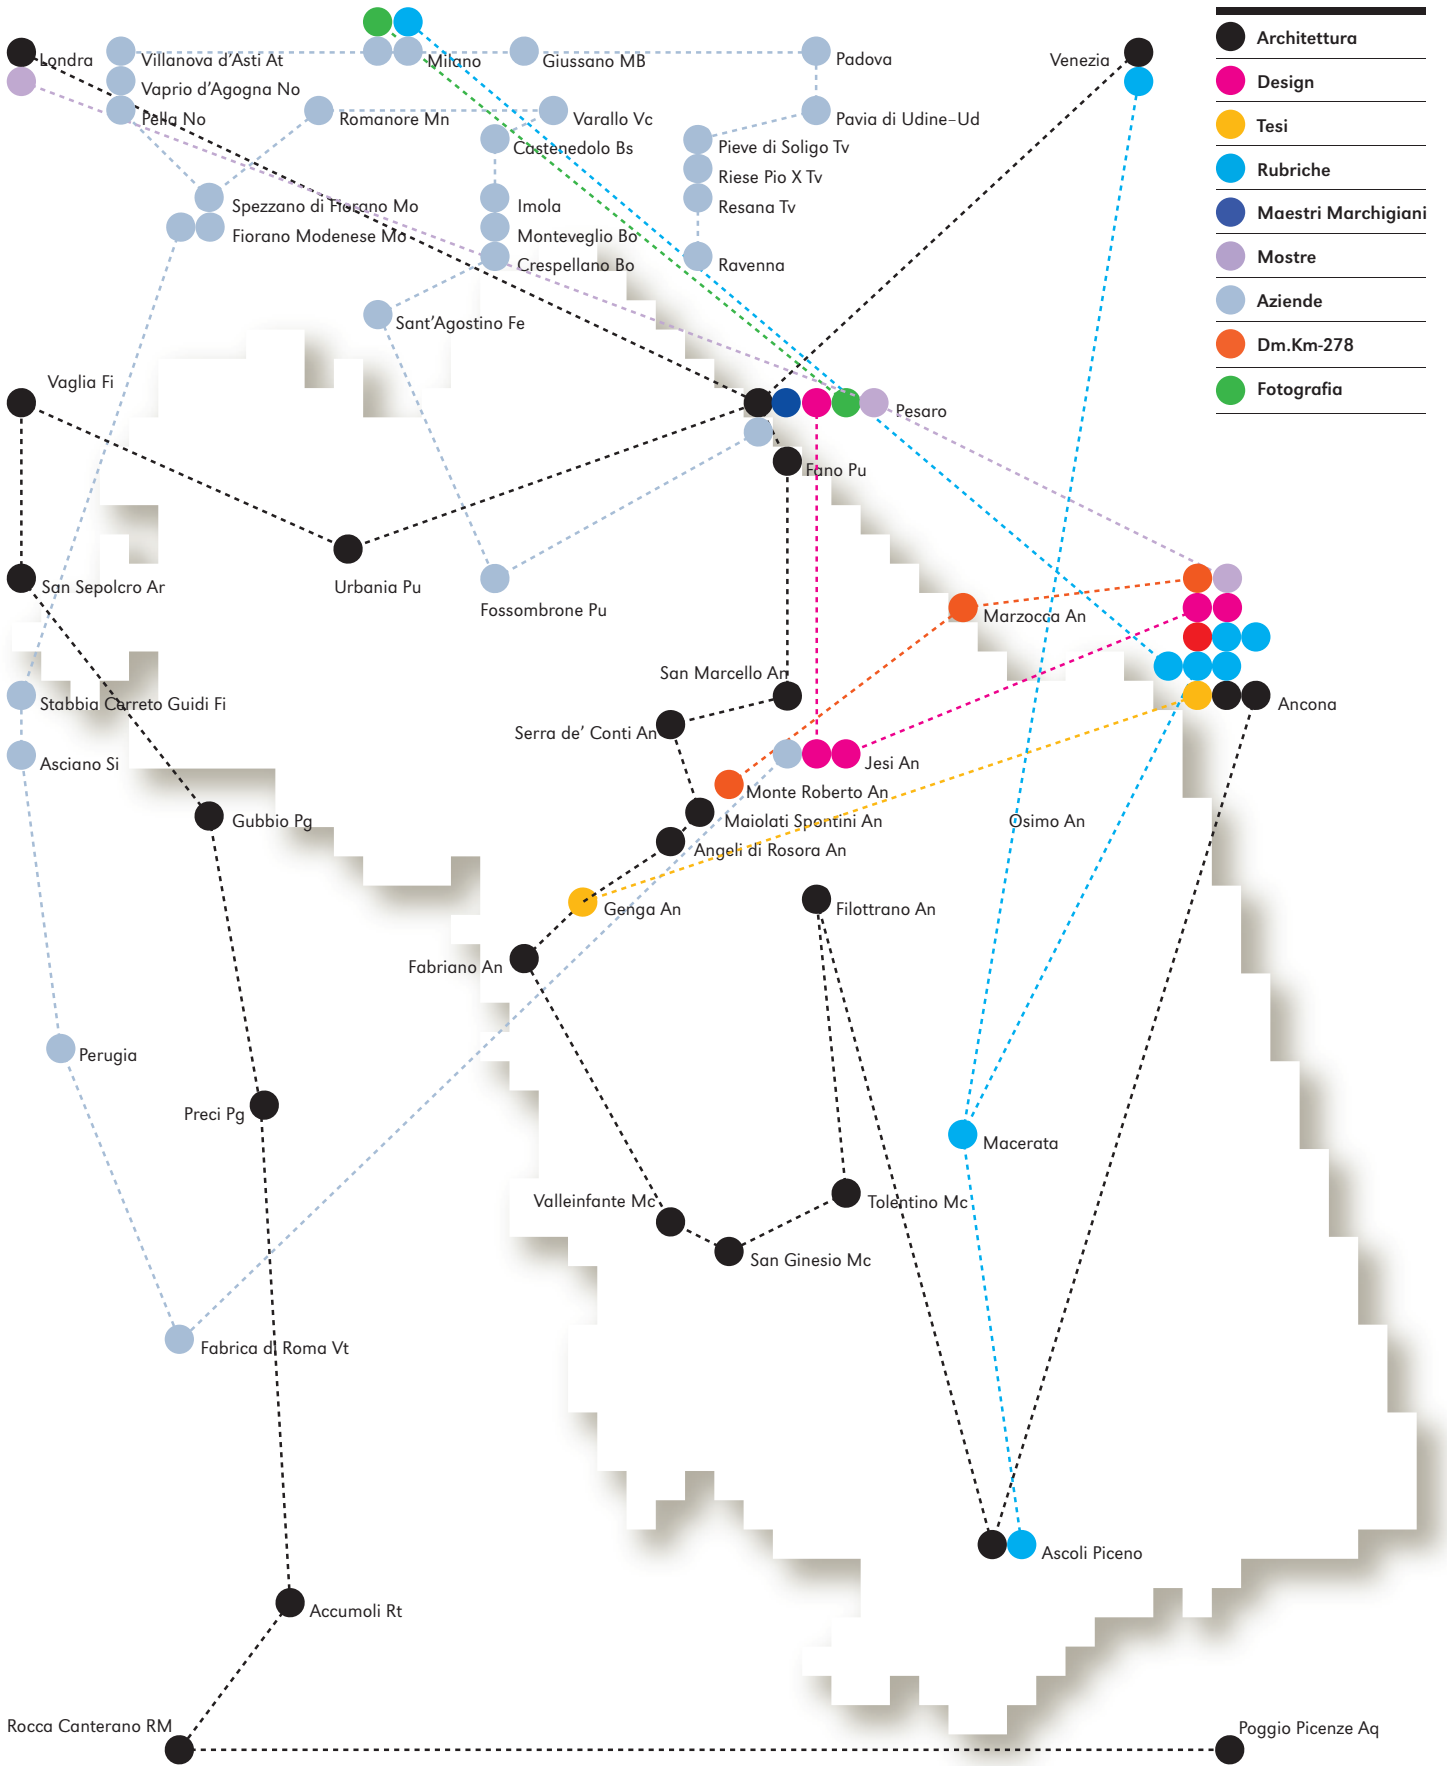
Architettura
Design
Tesi
Rubriche
Maestri Marchigiani
Mostre
Aziende
Dm.Km-278
Fotografia

Londra
Villanova d'Asti At
Vaprio d'Agogna No
Pella No
Milano
Giussano MB
Padova
Venezia
Romanore Mn
Varallo Vc
Castenedolo Bs
Pavia di Udine-Ud
Pieve di Soligo Tv
Riese Pio X Tv
Resana Tv
Spezzano di Fiorano Mo
Fiorano Modenese Mo
Imola
Monteveglio Bo
Crespellano Bo
Ravenna
Sant'Agostino Fe
Vaglia Fi
Pesaro
Fano Pu
Urbania Pu
San Sepolcro Ar
Fossombrone Pu
Marzocca An
San Marcello An
Stabbia Cerreto Guidi Fi
Ancona
Serra de' Conti An
Asciano Si
Jesi An
Monte Roberto An
Gubbio Pg
Maiolati Spontini An
Osimo An
Angeli di Rosora An
Genga An
Filottrano An
Fabriano An
Perugia
Preci Pg
Macerata
Valleinfante Mc
Tolentino Mc
San Ginesio Mc
Fabrica di Roma Vt
Ascoli Piceno
Accumoli Rt
Rocca Canterano RM
Poggio Picenze Aq